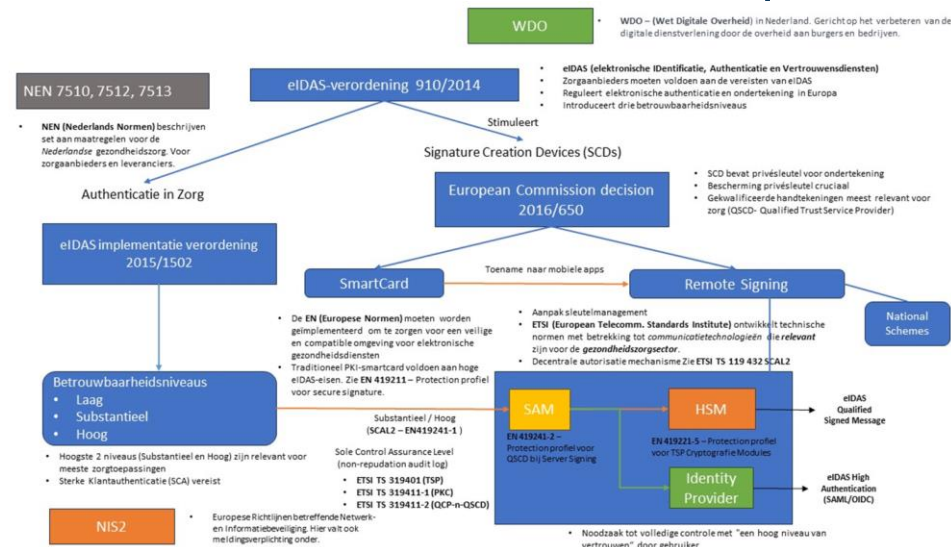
WDO

WDO – (Wet Digitale Overheid) in Nederland. Gericht op het verbeteren van de digitale dienstverlening door de overheid aan burgers en bedrijven.

NEN 7510, 7512, 7513

eIDAS-verordening 910/2014

eIDAS (elektronische IDentificatie, Authenticatie en Vertrouwensdiensten)
Zorgaanbieders moeten voldoen aan de vereisten van eIDAS
Reguleert elektronische authenticatie en ondertekening in Europa
Introduceert drie betrouwbaarheidsniveaus

NEN (Nederlands Normen) beschrijven set aan maatregelen voor de Nederlandse gezondheidszorg. Voor zorgaanbieders en leveranciers.

Stimuleert

Signature Creation Devices (SCDs)

Authenticatie in Zorg

European Commission decision 2016/650

SCD bevat privésleutel voor ondertekening
Bescherming privésleutel cruciaal
Gekwalificeerde handtekeningen meest relevant voor zorg (QSCD- Qualified Trust Service Provider)

eIDAS implementatie verordening 2015/1502

SmartCard

Toename naar mobiele apps

Remote Signing

National Schemes

De EN (Europese Normen) moeten worden geïmplementeerd om te zorgen voor een veilige en compatible omgeving voor elektronische gezondheidsdiensten
Traditioneel PKI-smartcard voldoen aan hoge eIDAS-eisen. Zie EN 419211 – Protection profiel voor secure signature.

Aanpak sleutelmanagement
ETSI (European Telecomm. Standards Institute) ontwikkelt technische normen met betrekking tot communicatietechnologieën die relevant zijn voor de gezondheidszorgsector.
Decentrale autorisatie mechanisme Zie ETSI TS 119 432 SCAL2

Betrouwbaarheidsniveaus
Laag
Substantieel
Hoog

Substantieel / Hoog
(SCAL2 – EN419241-1)

SAM
EN 419241-2 – Protectionprofiel voor QSCD bij Server Signing

HSM
EN 419221-5 – Protection profiel voor TSP Cryptografie Modules

eIDAS Qualified Signed Message

Hoogste 2 niveaus (Substantieel en Hoog) zijn relevant voor meeste zorgtoepassingen
Sterke Klantauthenticatie (SCA) vereist

Sole Control Assurance Level (non-repudation audit log)
ETSI TS 319401 (TSP)
ETSI TS 319411-1 (PKC)
ETSI TS 319411-2 (QCP-n-QSCD)

Identity Provider

eIDAS High Authentication (SAML/OIDC)

NIS2

Europese Richtlijnen betreffende Netwerk- en Informatiebeveiliging. Hier valt ook meldingsverplichting onder.

Noodzaak tot volledige controle met "een hoog niveau van vertrouwen" door gebruiker